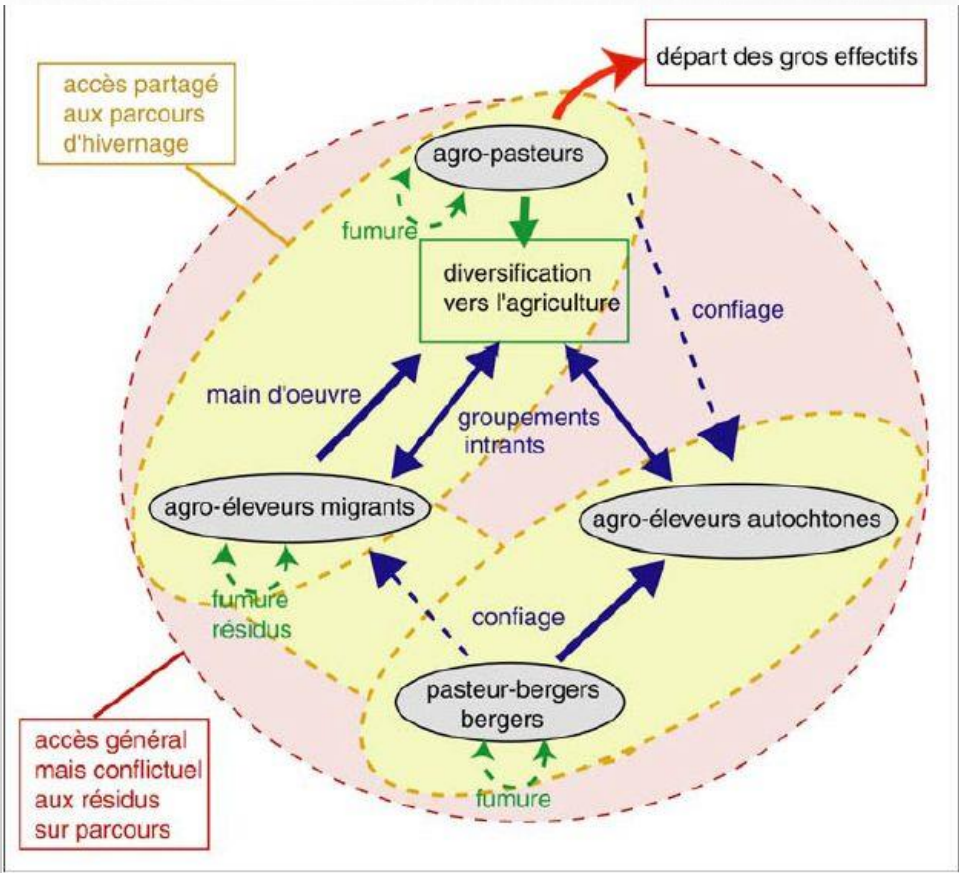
accès partagé aux parcours d'hivernage

départ des gros effectifs

agro-pasteurs

fumure

diversification vers l'agriculture

confiage

main d'oeuvre

groupements intrants

agro-éleveurs migrants

agro-éleveurs autochtones

fumure résidus

confiage

pasteur-bergers bergers

fumure

accès général mais conflictuel aux résidus sur parcours